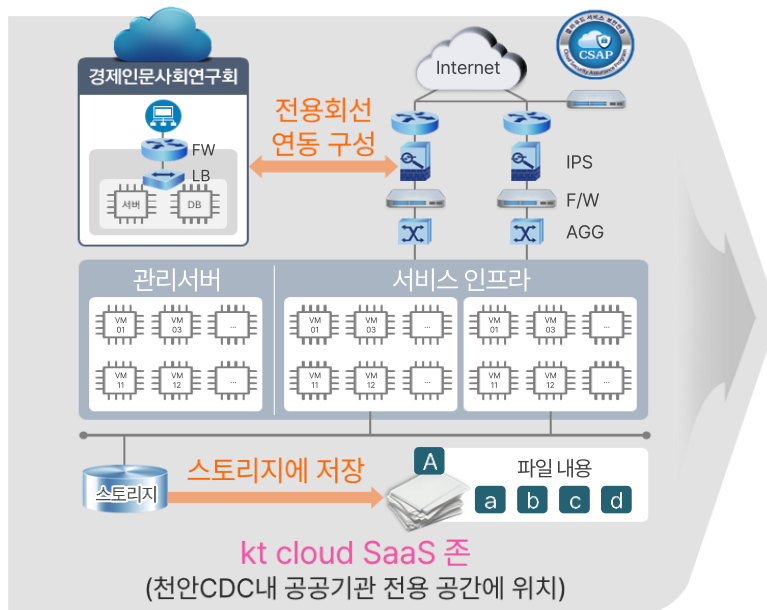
경제인문사회연구회

FW

LB

서버

DB

전용회선 연동 구성

Internet

CSAP

Cloud Security Assurance Program

IPS

F/W

AGG

관리서버

서비스 인프라

VM 01

VM 03

...

VM 11

VM 12

...

VM 01

VM 03

...

VM 11

VM 12

...

VM 01

VM 03

...

VM 11

VM 12

...

스토리지

스토리지에 저장

A

파일 내용

a

b

c

d

kt cloud SaaS 존

(천안CDC내 공공기관 전용 공간에 위치)